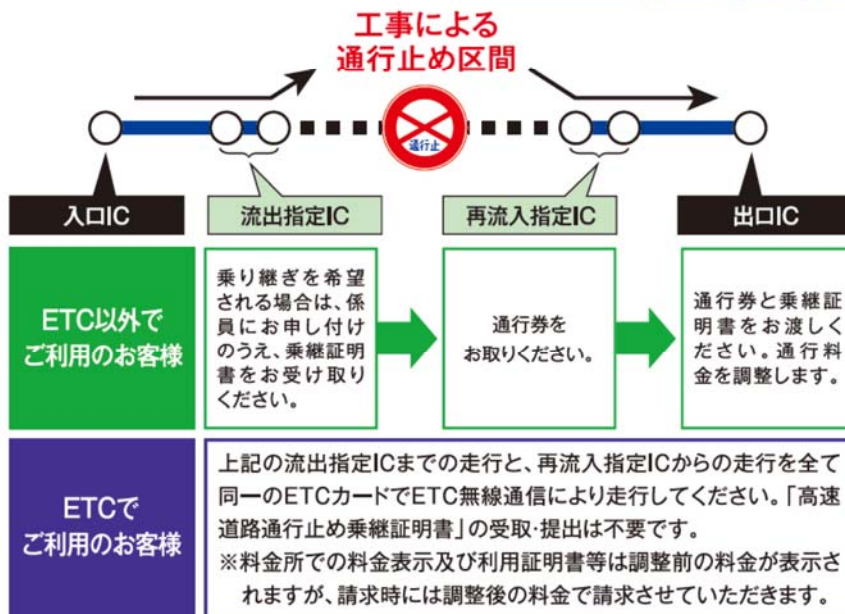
工事による
通行止め区間

通行止

入口IC

流出指定IC

再流入指定IC

出口IC

ETC以外で
ご利用のお客様

乗り継ぎを希望される場合は、係員にお申し付けのうえ、乗継証明書をお受け取りください。

通行券を
お取りください。

通行券と乗継証明書をお渡しください。通行料金を調整します。

ETCで
ご利用のお客様

上記の流出指定ICまでの走行と、再流入指定ICからの走行を全て同一のETCカードでETC無線通信により走行してください。「高速道路通行止め乗継証明書」の受取·提出は不要です。
※料金所での料金表示及び利用証明書等は調整前の料金が表示されますが、請求時には調整後の料金で請求させていただきます。